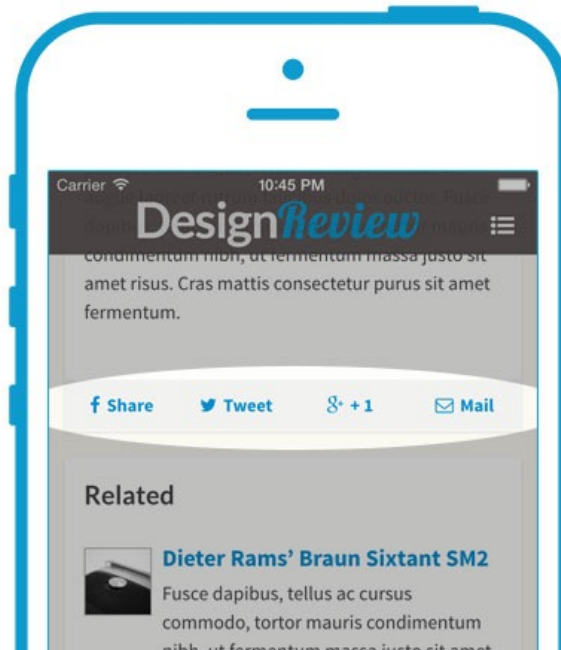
Carrier 10:45 PM

DesignReview

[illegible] condimentum nibh, ut fermentum massa justo sit amet risus. Cras mattis consectetur purus sit amet fermentum.

Share Tweet +1 Mail

Related

Dieter Rams' Braun Sixtant SM2

Fusce dapibus, tellus ac cursus commodo, tortor mauris condimentum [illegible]